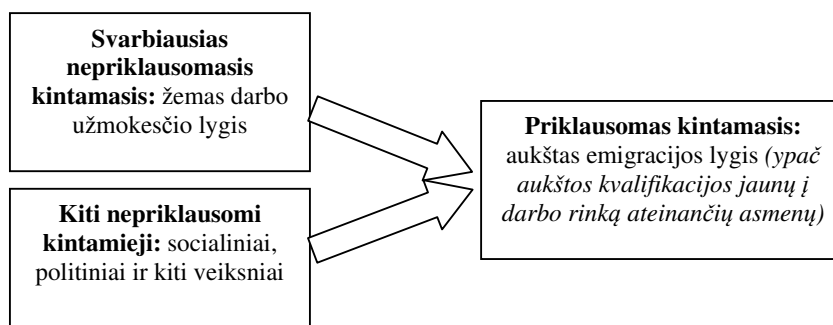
**Svarbiausias nepriklausomasis kintamasis:** žemas darbo užmokesčio lygis

**Kiti nepriklausomi kintamieji:** socialiniai, politiniai ir kiti veiksniai

**Priklausomas kintamasis:** aukštas emigracijos lygis *(ypač aukštos kvalifikacijos jaunų į darbo rinką ateinančių asmenų)*